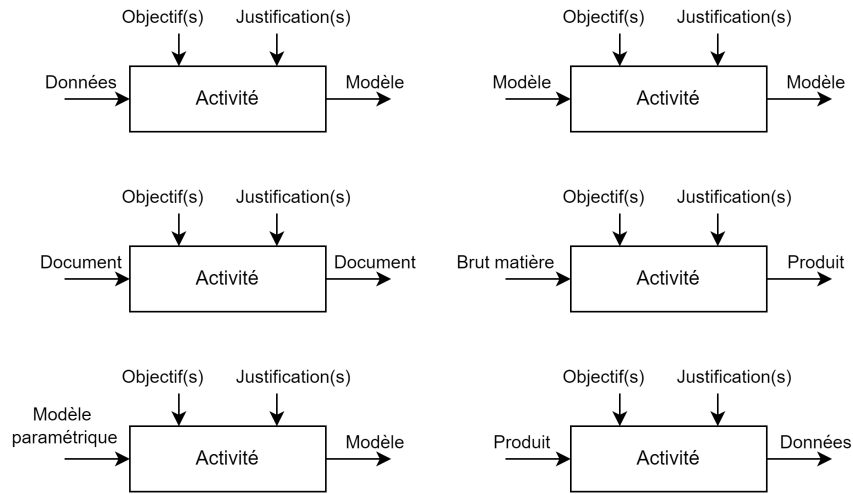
Objectif(s) Justification(s)
Données Activité Modèle

Objectif(s) Justification(s)
Modèle Activité Modèle

Objectif(s) Justification(s)
Document Activité Document

Objectif(s) Justification(s)
Brut matière Activité Produit

Objectif(s) Justification(s)
Modèle paramétrique Activité Modèle

Objectif(s) Justification(s)
Produit Activité Données